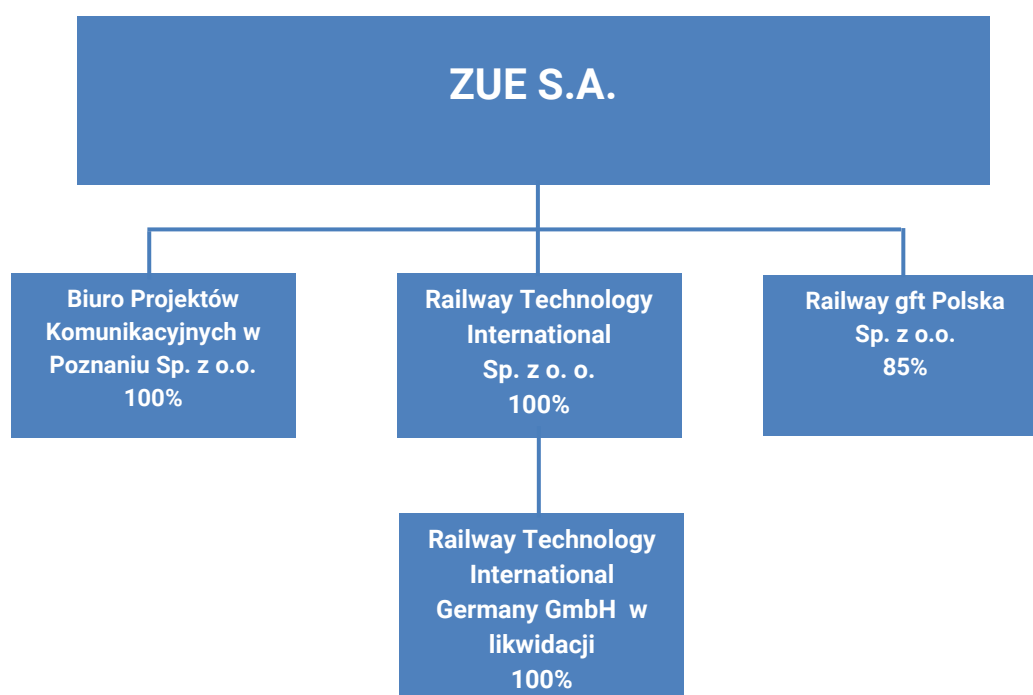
ZUE S.A.

Biuro Projektów Komunikacyjnych w Poznaniu Sp. z o.o.
100%

Railway Technology International
Sp. z o. o.
100%

Railway gft Polska
Sp. z o.o.
85%

Railway Technology International Germany GmbH w likwidacji
100%